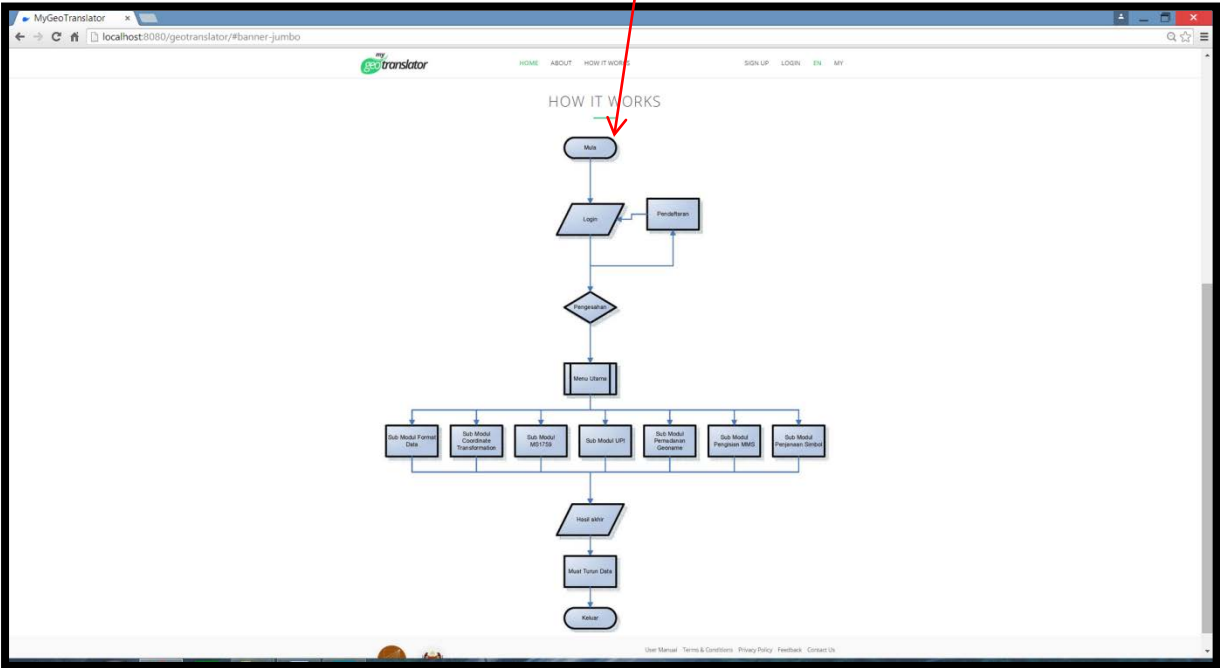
MyGeoTranslator

localhost:8080/geotranslator/#banner-jumbo

my geo translator

HOME ABOUT HOW IT WORKS

SIGN UP LOGIN EN MY

HOW IT WORKS

Mula

Login

Pendaftaran

Pengesahan

Menu Utama

Sub Modul Format Data

Sub Modul Coordinate Transformation

Sub Modul MS1759

Sub Modul UPI

Sub Modul Pemadanan Geoname

Sub Modul Pengisian MMS

Sub Modul Penjanaan Simbol

Hasil akhir

Muat Turun Data

Keluar

User Manual Terms & Conditions Privacy Policy Feedback Contact Us